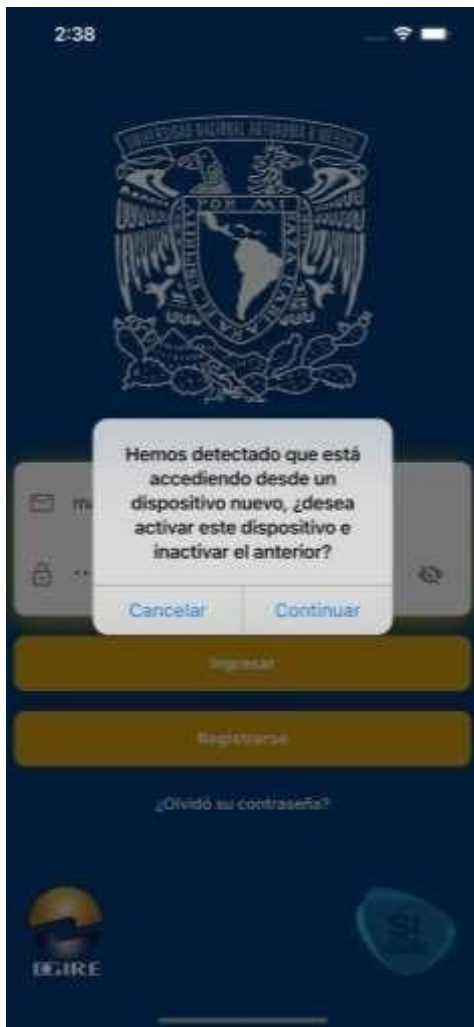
2:38

UNIVERSIDAD NACIONAL AUTONOMA DE MEXICO

POR MI

Hemos detectado que está accediendo desde un dispositivo nuevo, ¿desea activar este dispositivo e inactivar el anterior?

Cancelar Continuar

m

Ingresar

Registrarse

¿Olvidó su contraseña?

EGIRE

SI